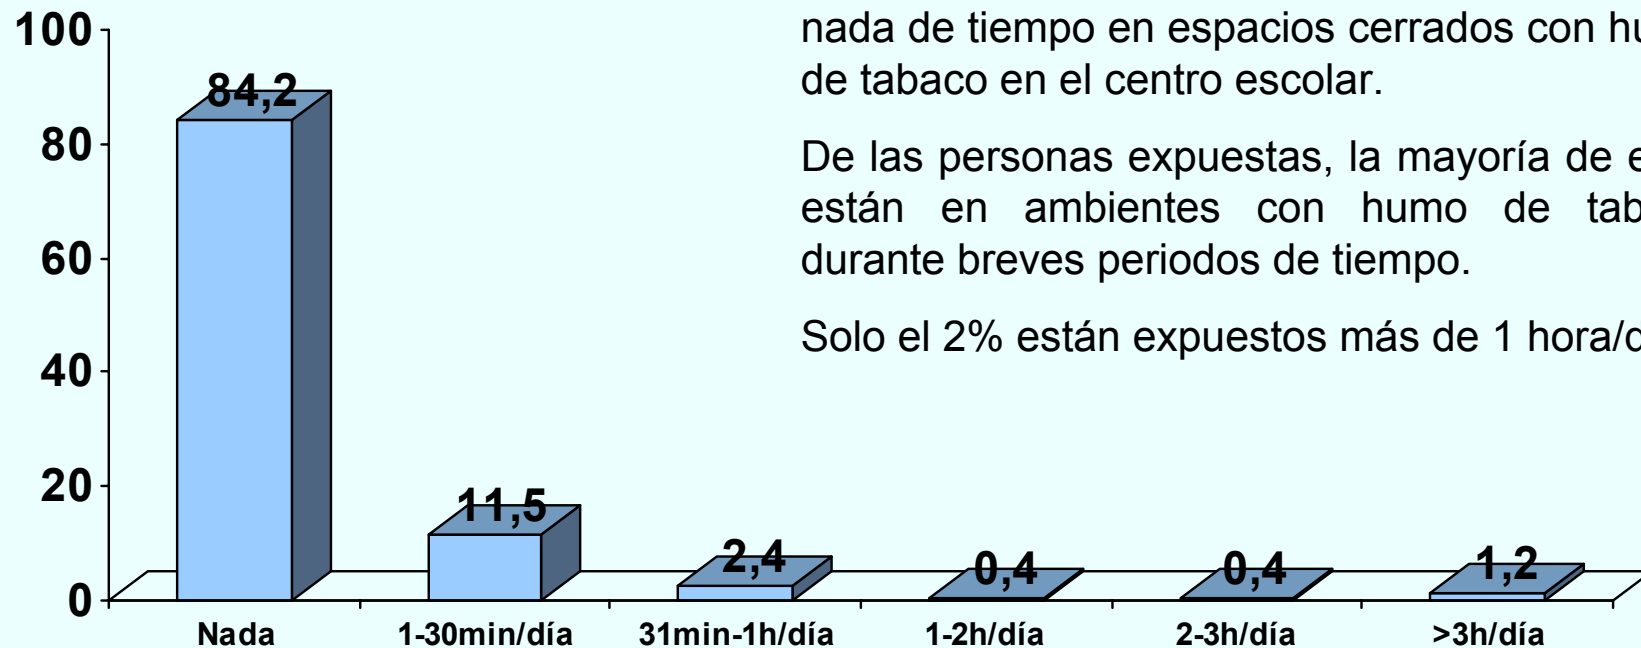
100
80
60
40
20
0

84,2
11,5
2,4
0,4
0,4
1,2

Nada
1-30min/día
31min-1h/día
1-2h/día
2-3h/día
>3h/día

nada de tiempo en espacios cerrados con hu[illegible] de tabaco en el centro escolar.

De las personas expuestas, la mayoría de e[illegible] están en ambientes con humo de tab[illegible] durante breves periodos de tiempo.

Solo el 2% están expuestos más de 1 hora/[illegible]